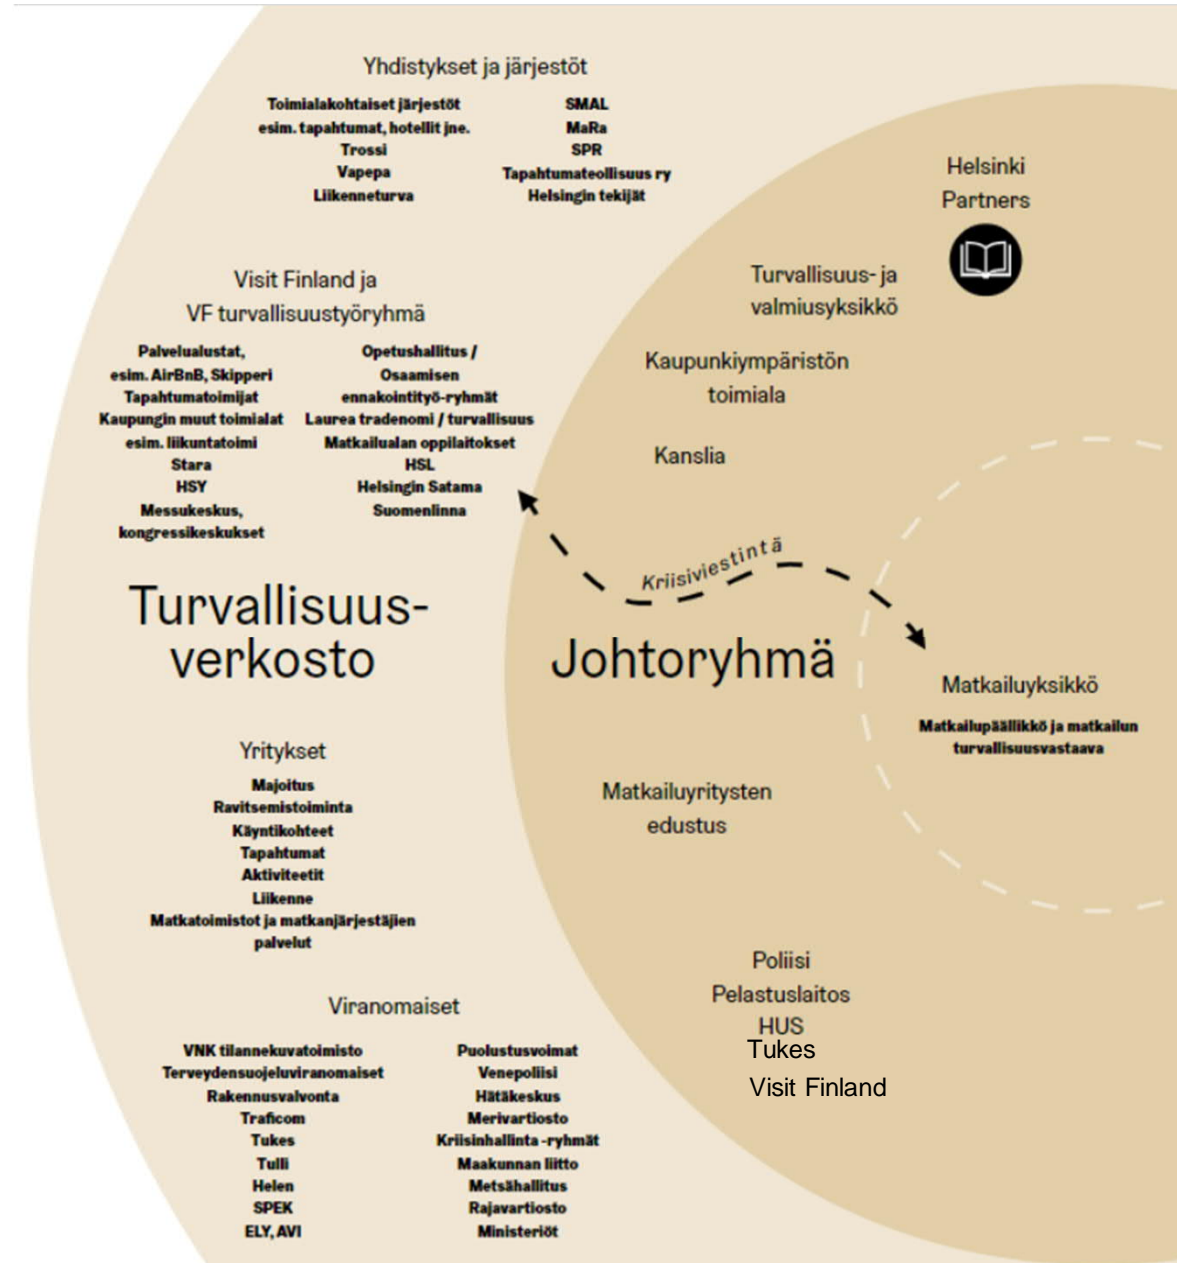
Yhdistykset ja järjestöt

Toimialakohtaiset järjestöt
esim. tapahtumat, hotellit jne.
Trossi
Vapepa
Liikenneturva

SMAL
MaRa
SPR
Tapahtumateollisuus ry
Helsingin tekijät

Helsinki Partners

Turvallisuus- ja valmiusyksikkö

Kaupunkiympäristön toimiala

Kanslia

Visit Finland ja VF turvallisuustyöryhmä

Palvelualustat, esim. AirBnB, Skipperi
Tapahtumatoimijat
Kaupungin muut toimialat esim. liikuntatoimi
Stara
HSY
Messukeskus, kongressikeskukset

Opetushallitus / Osaamisen ennakointityö-ryhmät
Laurea tradenomi / turvallisuus
Matkailualan oppilaitokset
HSL
Helsingin Satama
Suomenlinna

Kriisiviestintä

Turvallisuusverkosto

Johtoryhmä

Matkailuyksikkö

Matkailupäällikkö ja matkailun turvallisuusvastaava

Yritykset

Majoitus
Ravitsemistoiminta
Käyntikohteet
Tapahtumat
Aktiviteetit
Liikenne
Matkatoimistot ja matkanjärjestäjien palvelut

Matkailuyritysten edustus

Poliisi
Pelastuslaitos
HUS
Tukes
Visit Finland

Viranomaiset

VNK tilannekuvatoimisto
Terveydensuojeluviranomaiset
Rakennusvalvonta
Traficom
Tukes
Tulli
Helen
SPEK
ELY, AVI

Puolustusvoimat
Venepoliisi
Hätäkeskus
Merivartiosto
Kriisinhallinta -ryhmät
Maakunnan liitto
Metsähallitus
Rajavartiosto
Ministeriöt